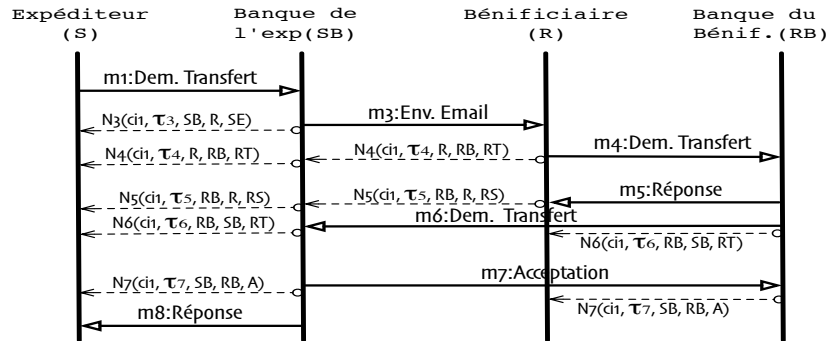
Expéditeur (S)

Banque de l'exp(SB)

Bénificiaire (R)

Banque du Bénif.(RB)

m1:Dem. Transfert

N3(ci1, $\tau_3$, SB, R, SE)

m3:Env. Email

N4(ci1, $\tau_4$, R, RB, RT)

N4(ci1, $\tau_4$, R, RB, RT)

m4:Dem. Transfert

N5(ci1, $\tau_5$, RB, R, RS)

N5(ci1, $\tau_5$, RB, R, RS)

m5:Réponse

N6(ci1, $\tau_6$, RB, SB, RT)

m6:Dem. Transfert

N6(ci1, $\tau_6$, RB, SB, RT)

N7(ci1, $\tau_7$, SB, RB, A)

m7:Acceptation

N7(ci1, $\tau_7$, SB, RB, A)

m8:Réponse